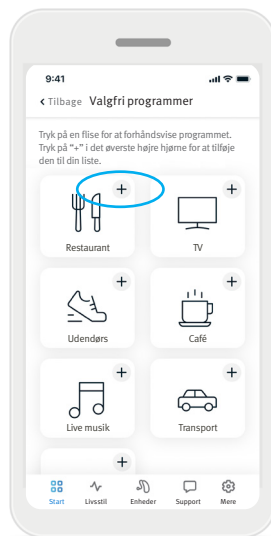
9:41

‹ Tilbage Valgfri programmer

Tryk på en flise for at forhåndsvise programmet. Tryk på "+" i det øverste højre hjørne for at tilføje den til din liste.

+ Restaurant

+ TV

+ Udendørs

+ Café

+ Live musik

+ Transport

+

Start Livsstil Enheder Support Mere